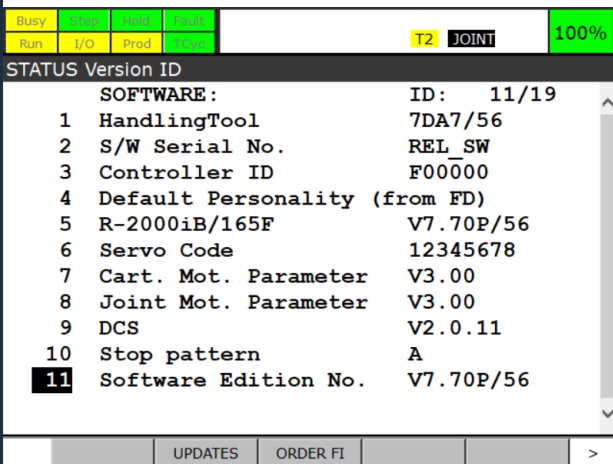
Busy Step Hold Fault
Run I/O Prod TCyc
T2 JOINT 100%

STATUS Version ID

| | SOFTWARE: | ID: 11/19 |
|---|---|---|
| 1 | HandlingTool | 7DA7/56 |
| 2 | S/W Serial No. | REL_SW |
| 3 | Controller ID | F00000 |
| 4 | Default Personality (from FD) | |
| 5 | R-2000iB/165F | V7.70P/56 |
| 6 | Servo Code | 12345678 |
| 7 | Cart. Mot. Parameter | V3.00 |
| 8 | Joint Mot. Parameter | V3.00 |
| 9 | DCS | V2.0.11 |
| 10 | Stop pattern | A |
| 11 | Software Edition No. | V7.70P/56 |

UPDATES ORDER FI >